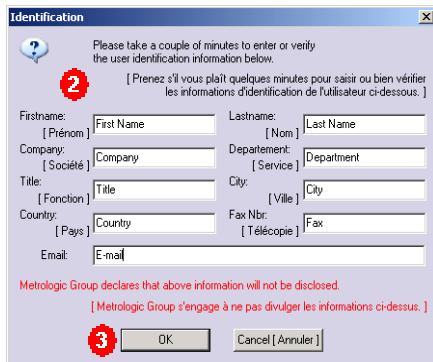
Identification

Please take a couple of minutes to enter or verify the user identification information below.

2

[ Prenez s'il vous plaît quelques minutes pour saisir ou bien vérifier les informations d'identification de l'utilisateur ci-dessous. ]

Firstname:
[ Prénom ] First Name

Lastname:
[ Nom ] Last Name

Company:
[ Société ] Company

Departement:
[ Service ] Department

Title:
[ Fonction ] Title

City:
[ Ville ] City

Country:
[ Pays ] Country

Fax Nbr:
[ Télécopie ] Fax

Email: E-mail

Metrologic Group declares that above information will not be disclosed.

[ Metrologic Group s'engage à ne pas divulger les informations ci-dessus. ]

3

OK

Cancel [ Annuler ]